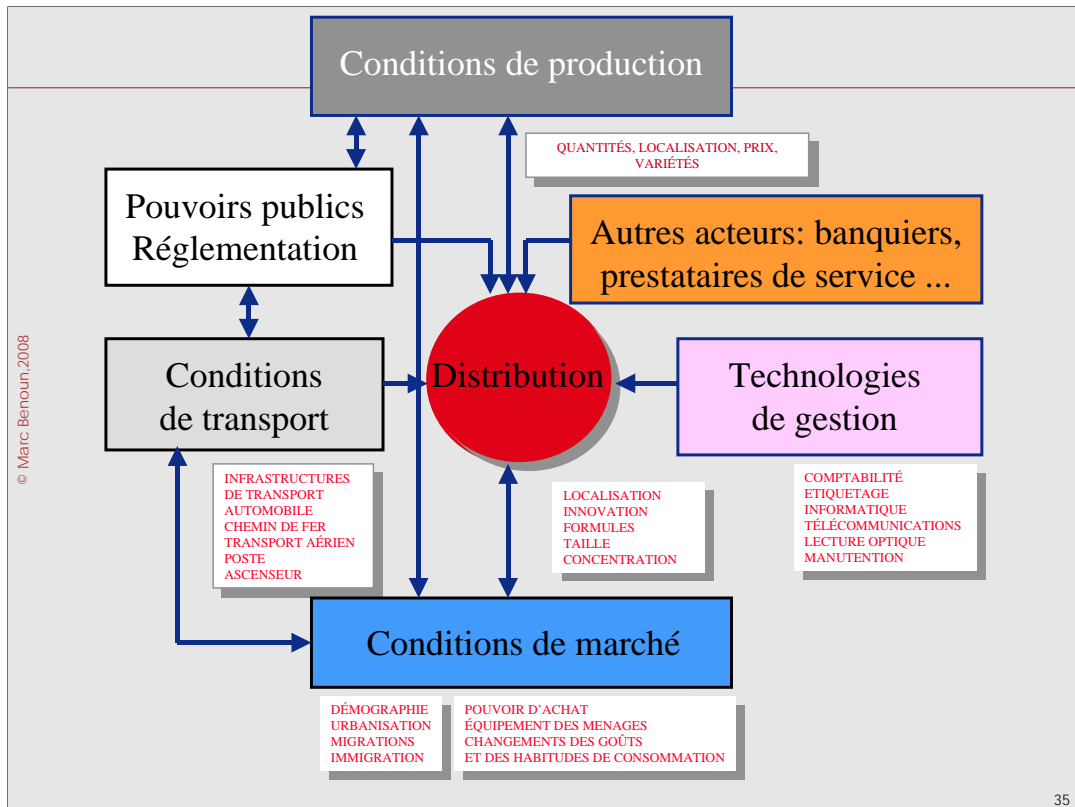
Conditions de production

QUANTITÉS, LOCALISATION, PRIX, VARIÉTÉS

Pouvoirs publics Réglementation

Autres acteurs: banquiers, prestataires de service ...

© Marc Benoun,2008

Conditions de transport

Distribution

Technologies de gestion

INFRASTRUCTURES DE TRANSPORT
AUTOMOBILE
CHEMIN DE FER
TRANSPORT AÉRIEN
POSTE
ASCENSEUR

LOCALISATION
INNOVATION
FORMULES
TAILLE
CONCENTRATION

COMPTABILITÉ
ETIQUETAGE
INFORMATIQUE
TÉLÉCOMMUNICATIONS
LECTURE OPTIQUE
MANUTENTION

Conditions de marché

DÉMOGRAPHIE
URBANISATION
MIGRATIONS
IMMIGRATION

POUVOIR D'ACHAT
ÉQUIPEMENT DES MENAGES
CHANGEMENTS DES GOÛTS
ET DES HABITUDES DE CONSOMMATION

35